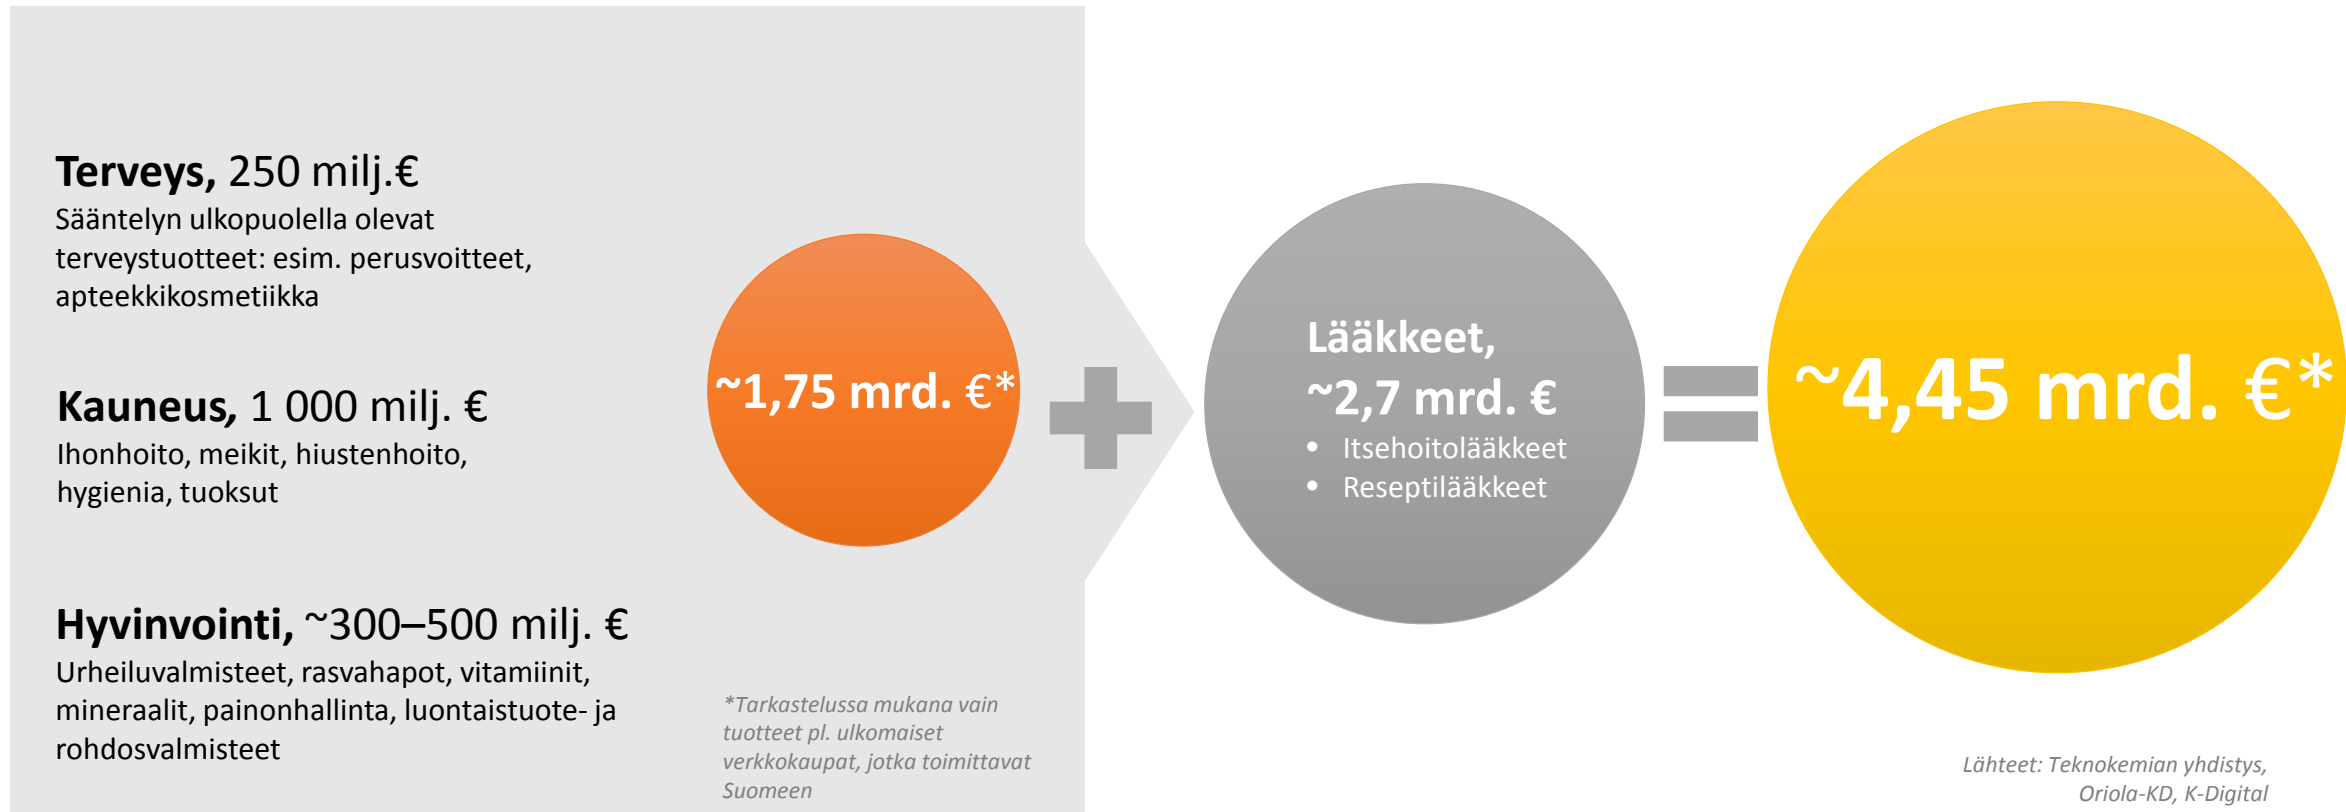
**Terveys,** 250 milj.€
Sääntelyn ulkopuolella olevat terveystuotteet: esim. perusvoitteet, apteekkikosmetiikka

**Kauneus,** 1 000 milj. €
Ihonhoito, meikit, hiustenhoito, hygienia, tuoksut

**Hyvinvointi,** ~300–500 milj. €
Urheiluvalmisteet, rasvahapot, vitamiinit, mineraalit, painonhallinta, luontaistuote- ja rohdosvalmisteet

~1,75 mrd. €*

*Tarkastelussa mukana vain tuotteet pl. ulkomaiset verkkokaupat, jotka toimittavat Suomeen

Lääkkeet,
~2,7 mrd. €
• Itsehoitolääkkeet
• Reseptilääkkeet

~4,45 mrd. €*

Lähteet: Teknokemian yhdistys, Oriola-KD, K-Digital